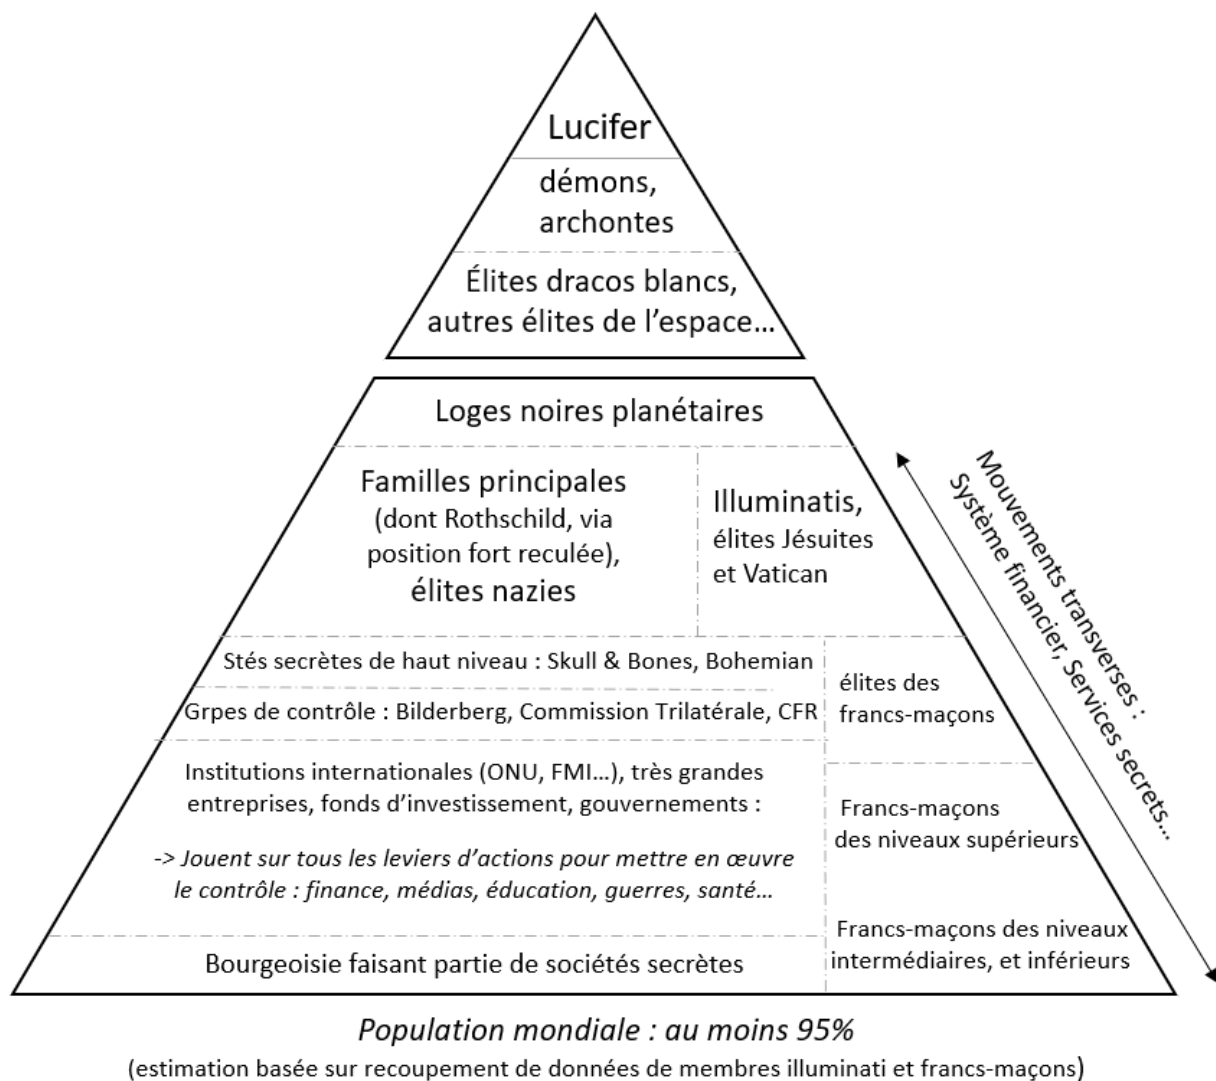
Lucifer

démons, archontes

Élites dracos blancs, autres élites de l'espace…

Loges noires planétaires

Familles principales (dont Rothschild, via position fort reculée), élites nazies

Illuminatis, élites Jésuites et Vatican

Stés secrètes de haut niveau : Skull & Bones, Bohemian

Grpes de contrôle : Bilderberg, Commission Trilatérale, CFR

élites des francs-maçons

Institutions internationales (ONU, FMI…), très grandes entreprises, fonds d'investissement, gouvernements :

-> Jouent sur tous les leviers d'actions pour mettre en œuvre le contrôle : finance, médias, éducation, guerres, santé…

Francs-maçons des niveaux supérieurs

Bourgeoisie faisant partie de sociétés secrètes

Francs-maçons des niveaux intermédiaires, et inférieurs

Mouvements transverses : Système financier, Services secrets…

Population mondiale : au moins 95%

(estimation basée sur recoupement de données de membres illuminati et francs-maçons)